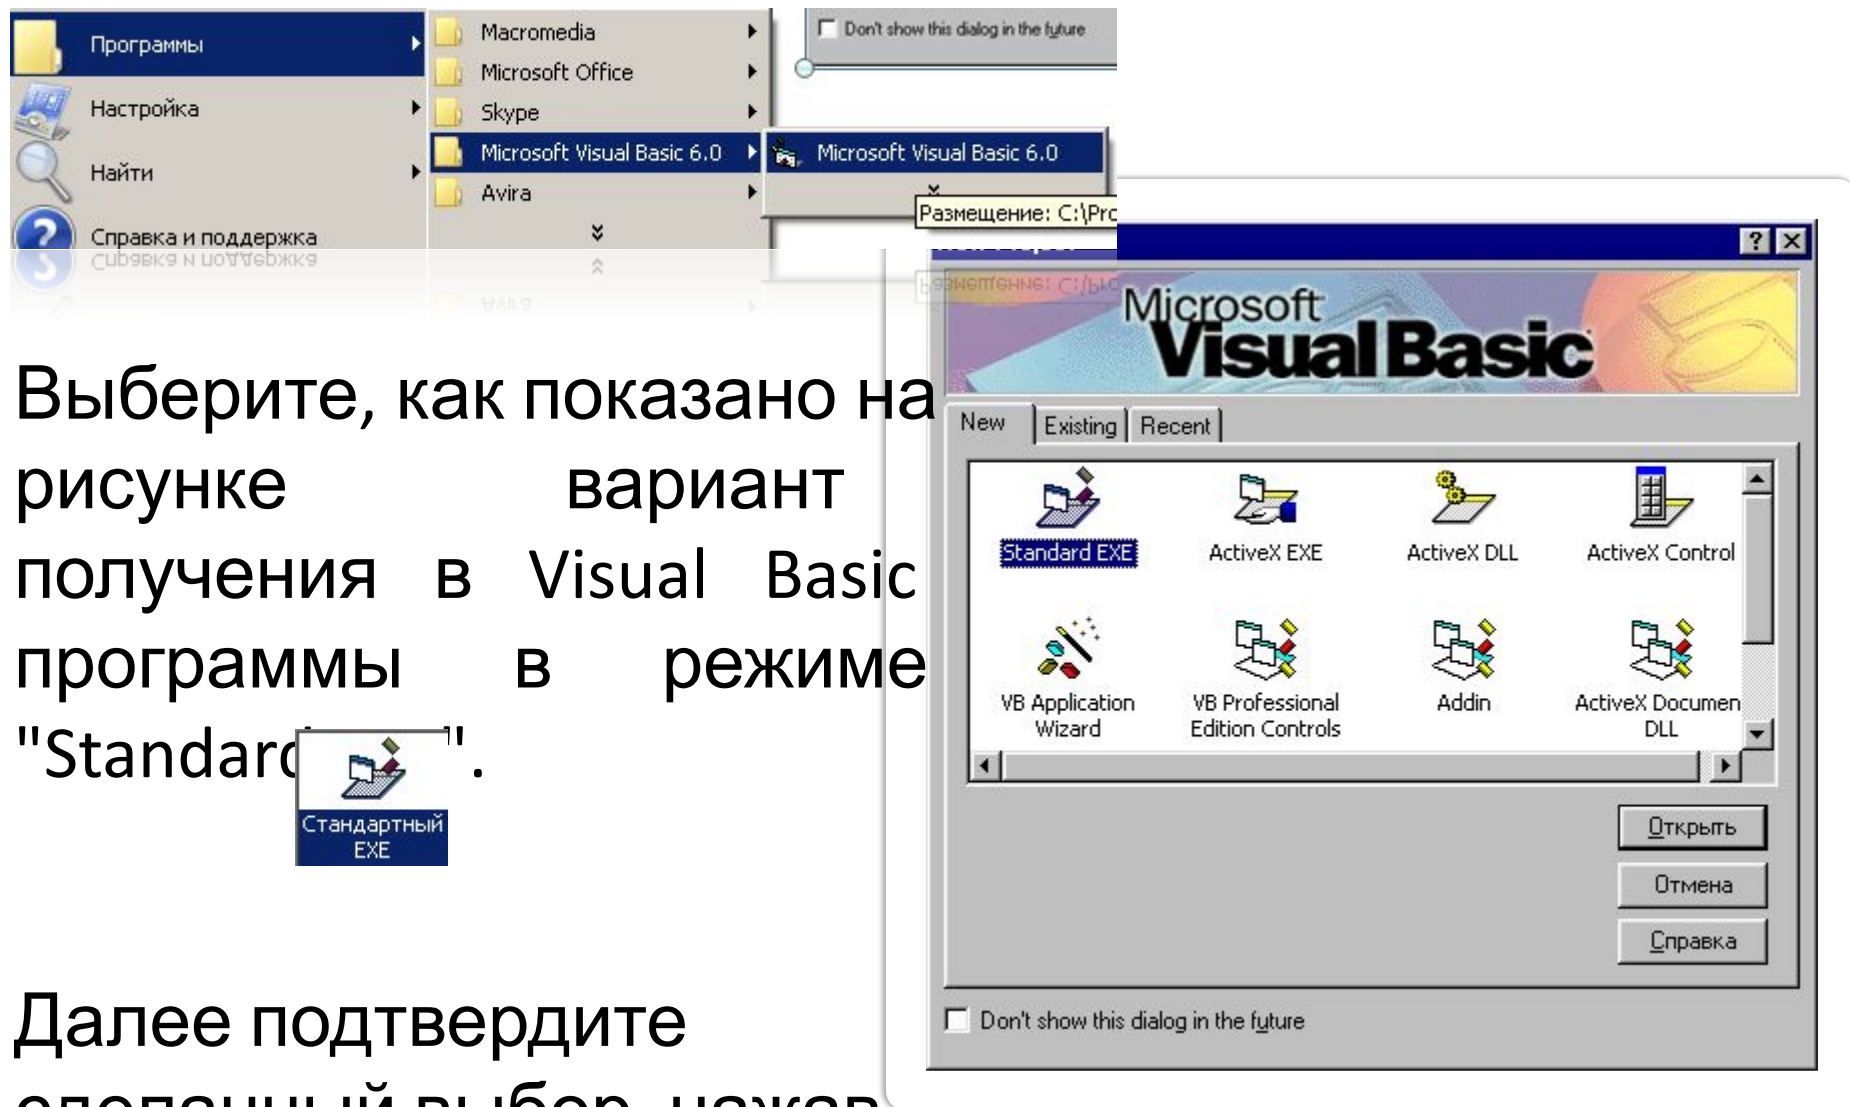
Программы
Настройка
Найти
Справка и поддержка

Macromedia
Microsoft Office
Skype
Microsoft Visual Basic 6.0
Avira

Microsoft Visual Basic 6.0
Размещение: C:\Pro

Don't show this dialog in the future

Выберите, как показано на рисунке вариант получения в Visual Basic программы в режиме "Standard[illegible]".

Стандартный EXE

Microsoft Visual Basic

New | Existing | Recent

Standard EXE
ActiveX EXE
ActiveX DLL
ActiveX Control
VB Application Wizard
VB Professional Edition Controls
Addin
ActiveX Documen DLL

Открыть
Отмена
Справка

Don't show this dialog in the future

Далее подтвердите сделанный выбор, нажав